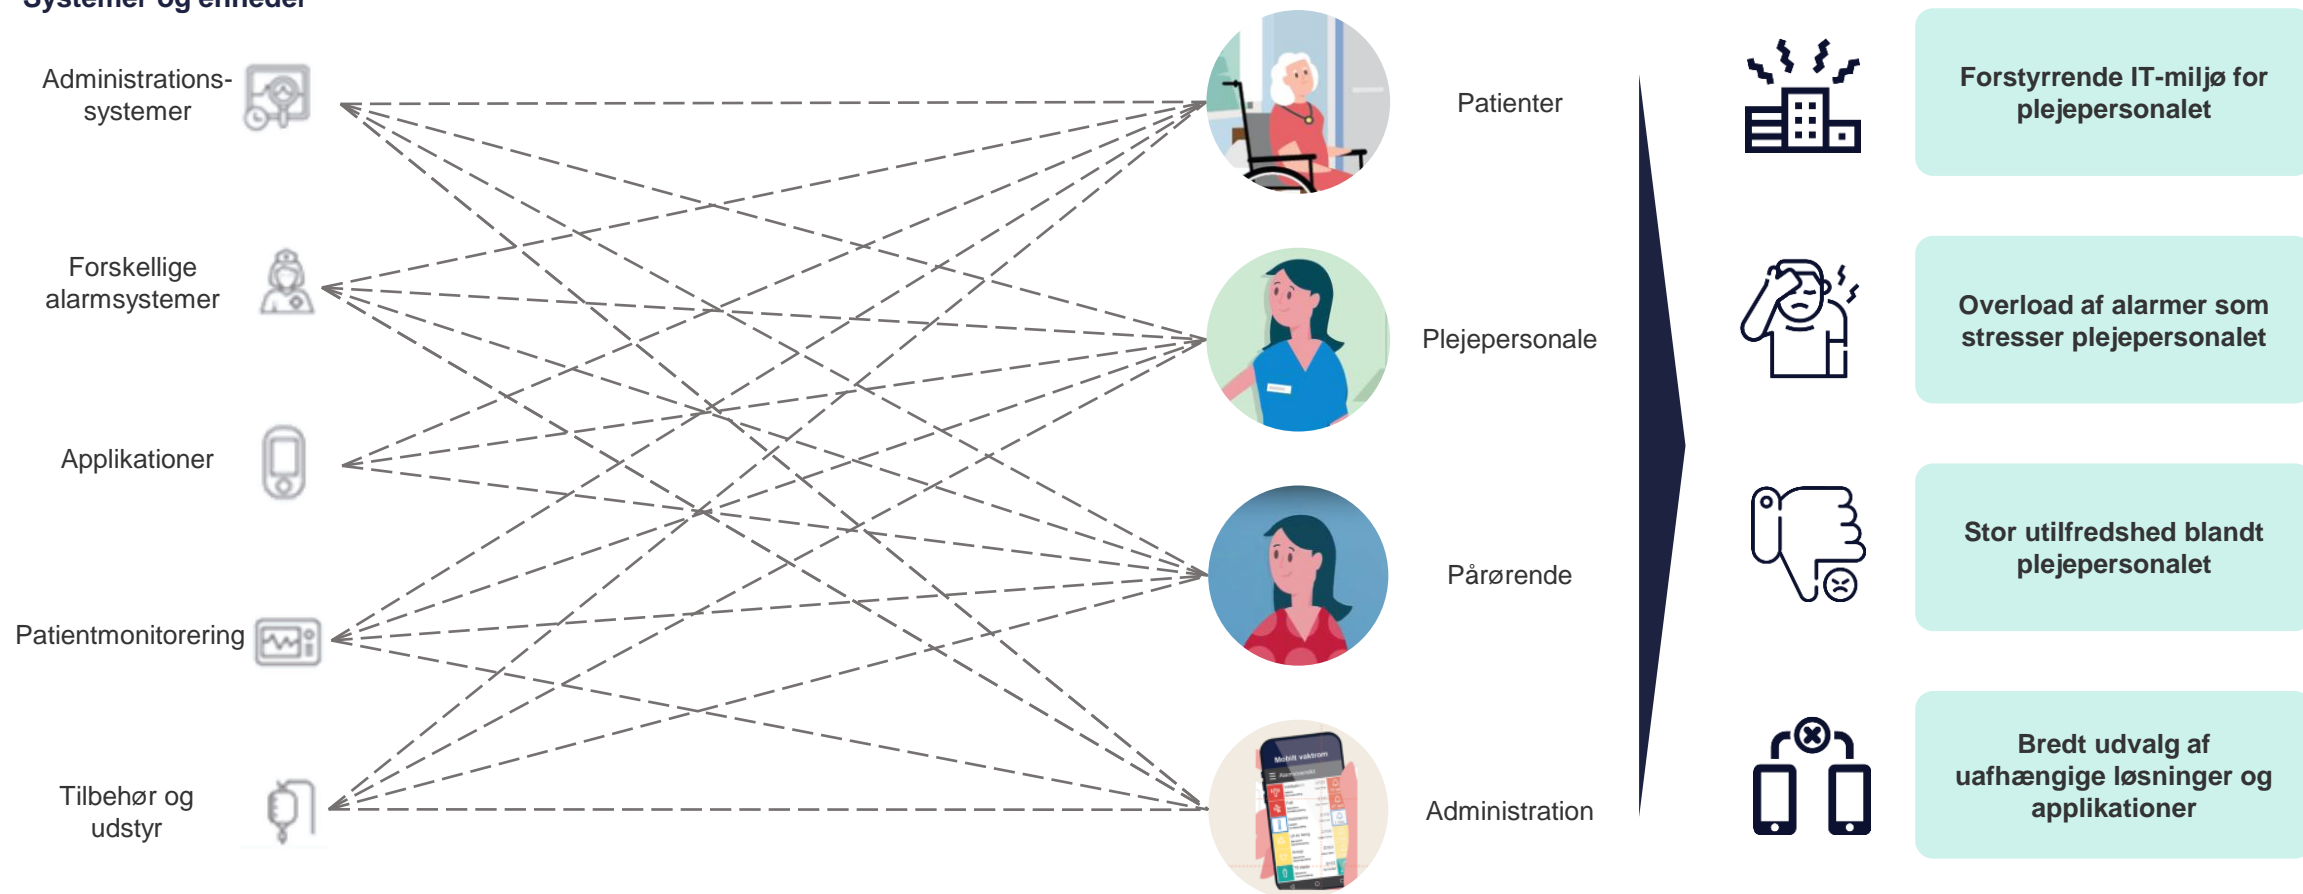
Systemer og enheder

Administrationssystemer

Forskellige alarmsystemer

Applikationer

Patientmonitorering

Tilbehør og udstyr

Patienter

Plejepersonale

Pårørende

Mobilt vagtrom

Administration

Forstyrrende IT-miljø for plejepersonalet

Overload af alarmer som stresser plejepersonalet

Stor utilfredshed blandt plejepersonalet

Bredt udvalg af uafhængige løsninger og applikationer